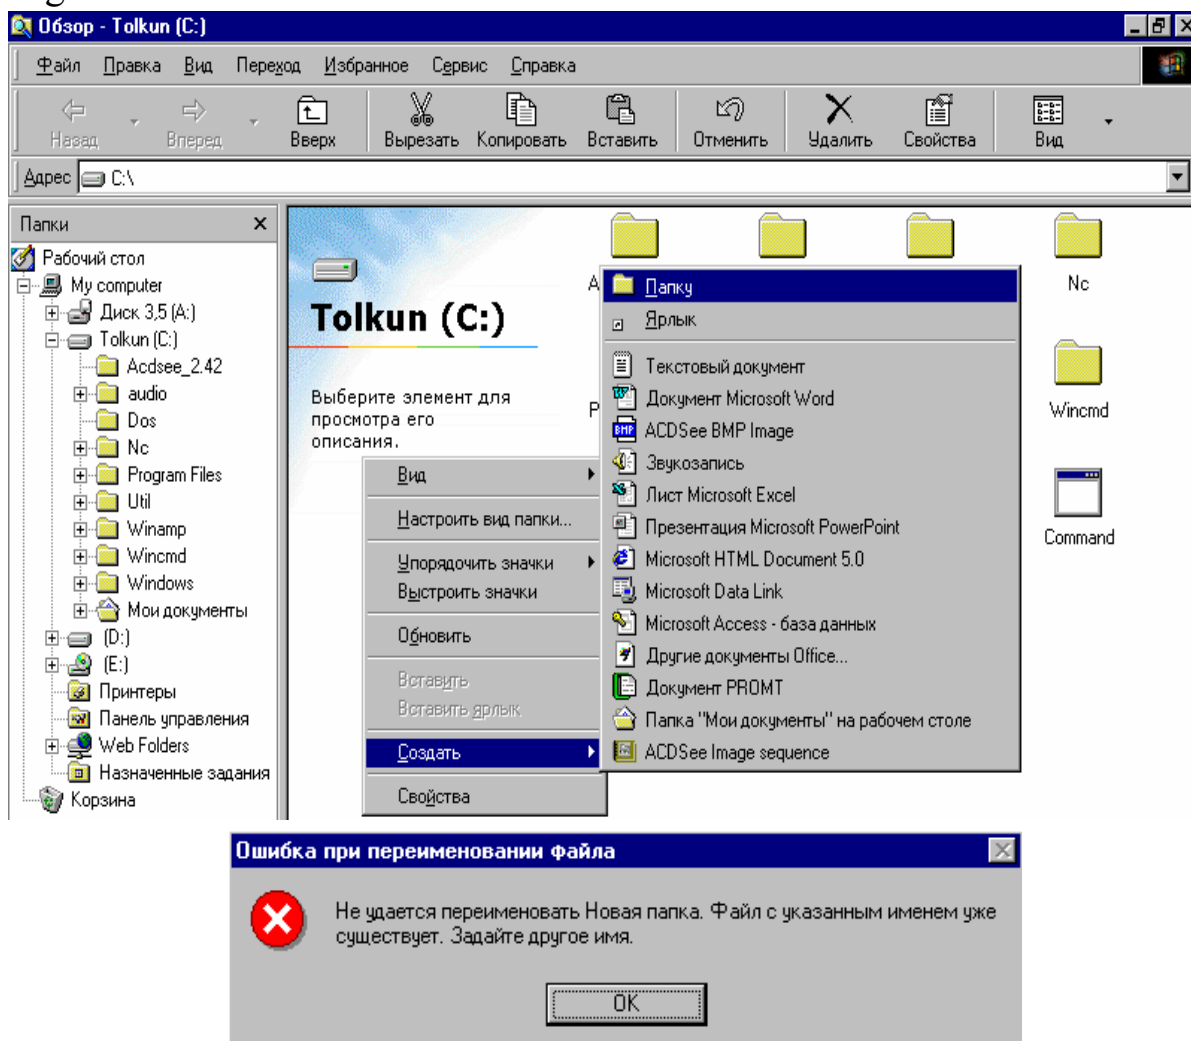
Обзор - Tolkun (C:)

Файл Правка Вид Переход Избранное Сервис Справка

Назад Вперед Вверх Вырезать Копировать Вставить Отменить Удалить Свойства Вид

Адрес C:\

Папки ×

Рабочий стол
My computer
Диск 3,5 (A:)
Tolkun (C:)
Acdsee_2.42
audio
Dos
Nc
Program Files
Util
Winamp
Wincmd
Windows
Мои документы
(D:)
(E:)
Принтеры
Панель управления
Web Folders
Назначенные задания
Корзина

Tolkun (C:)

Выберите элемент для просмотра его описания.

A

P

Nc

Wincmd

Command

Вид
Настроить вид папки...
Упорядочить значки
Выстроить значки
Обновить
Вставить
Вставить ярлык
Создать
Свойства

Папку
Ярлык
Текстовый документ
Документ Microsoft Word
ACDSee BMP Image
Звукозапись
Лист Microsoft Excel
Презентация Microsoft PowerPoint
Microsoft HTML Document 5.0
Microsoft Data Link
Microsoft Access - база данных
Другие документы Office...
Документ PROMT
Папка "Мои документы" на рабочем столе
ACDSee Image sequence

Ошибка при переименовании файла

Не удается переименовать Новая папка. Файл с указанным именем уже существует. Задайте другое имя.

OK